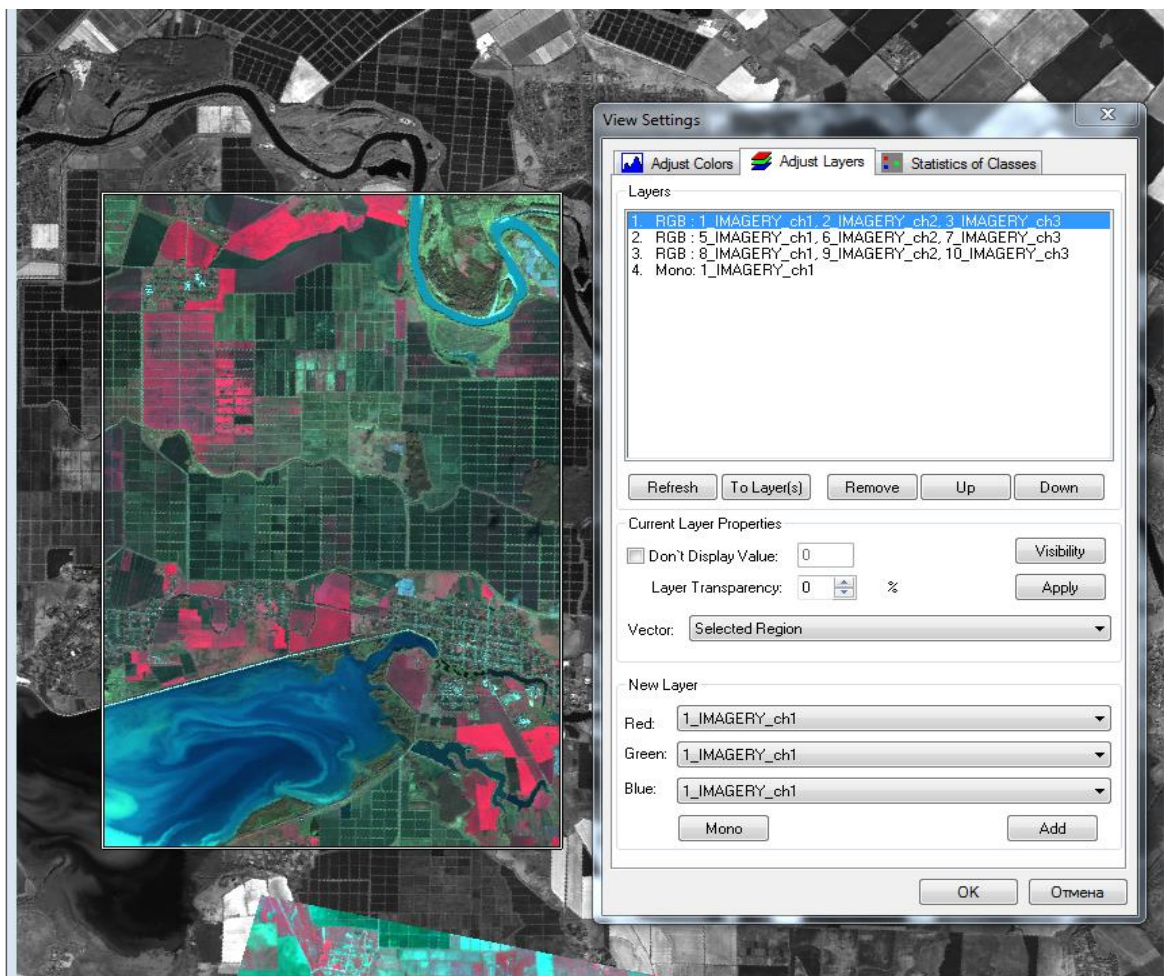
View Settings

Adjust Colors | Adjust Layers | Statistics of Classes

Layers

1. RGB : 1_IMAGERY_ch1, 2_IMAGERY_ch2, 3_IMAGERY_ch3
2. RGB : 5_IMAGERY_ch1, 6_IMAGERY_ch2, 7_IMAGERY_ch3
3. RGB : 8_IMAGERY_ch1, 9_IMAGERY_ch2, 10_IMAGERY_ch3
4. Mono: 1_IMAGERY_ch1

Refresh | To Layer(s) | Remove | Up | Down

Current Layer Properties

Don't Display Value: 0

Visibility

Layer Transparency: 0 %

Apply

Vector: Selected Region

New Layer

Red: 1_IMAGERY_ch1

Green: 1_IMAGERY_ch1

Blue: 1_IMAGERY_ch1

Mono

Add

OK | Отмена